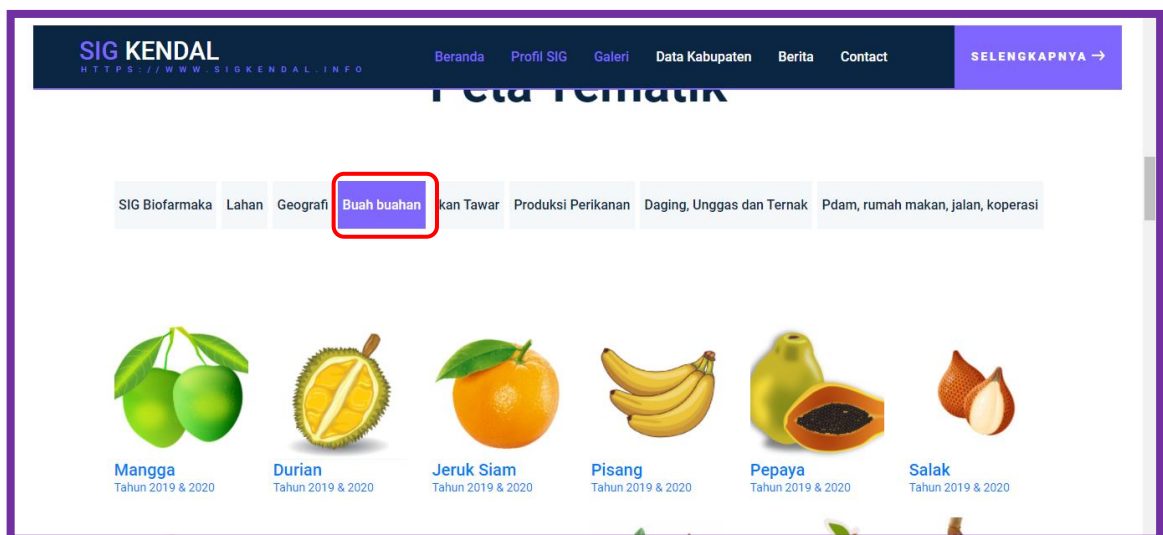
SIG KENDAL
HTTPS://WWW.SIGKENDAL.INFO

Beranda Profil SIG Galeri Data Kabupaten Berita Contact

SELENGKAPNYA →

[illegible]

SIG Biofarmaka Lahan Geografi Buah buahan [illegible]kan Tawar Produksi Perikanan Daging, Unggas dan Ternak Pdam, rumah makan, jalan, koperasi

Mangga
Tahun 2019 & 2020

Durian
Tahun 2019 & 2020

Jeruk Siam
Tahun 2019 & 2020

Pisang
Tahun 2019 & 2020

Pepaya
Tahun 2019 & 2020

Salak
Tahun 2019 & 2020